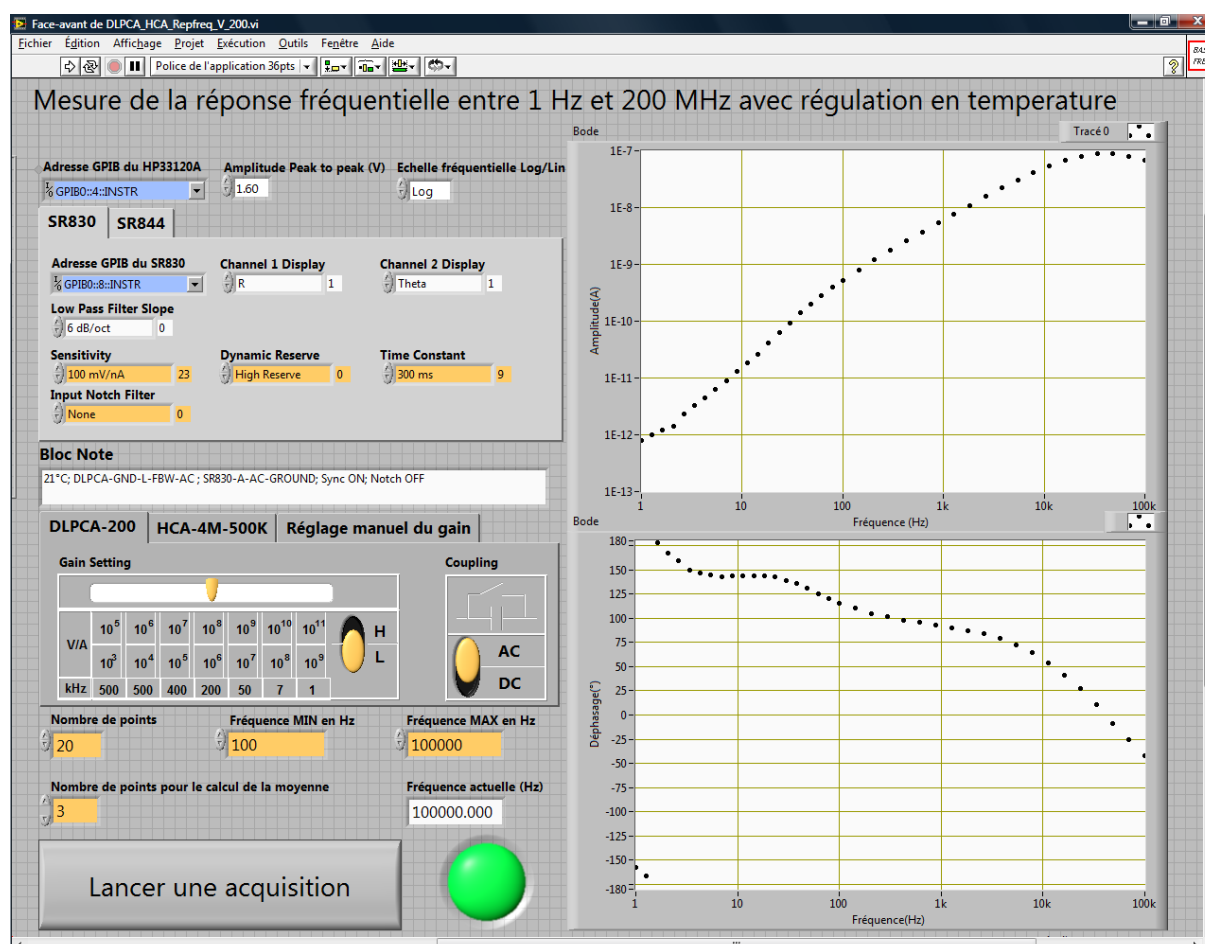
Face-avant de DLPCA_HCA_Repfreq_V_200.vi

Fichier Édition Affichage Projet Exécution Outils Fenêtre Aide

Police de l'application 36pts

Mesure de la réponse fréquentielle entre 1 Hz et 200 MHz avec régulation en temperature

Adresse GPIB du HP33120A
GPIB0::4::INSTR
Amplitude Peak to peak (V)
1.60
Echelle fréquentielle Log/Lin
Log

SR830 SR844

Adresse GPIB du SR830
GPIB0::8::INSTR
Channel 1 Display
R 1
Channel 2 Display
Theta 1
Low Pass Filter Slope
6 dB/oct 0
Sensitivity
100 mV/nA 23
Dynamic Reserve
High Reserve 0
Time Constant
300 ms 9
Input Notch Filter
None 0

Bloc Note
21°C; DLPCA-GND-L-FBW-AC ; SR830-A-AC-GROUND; Sync ON; Notch OFF

DLPCA-200 HCA-4M-500K Réglage manuel du gain

Gain Setting

| V/A | $10^5$ | $10^6$ | $10^7$ | $10^8$ | $10^9$ | $10^{10}$ | $10^{11}$ |
|---|---|---|---|---|---|---|---|
| | $10^3$ | $10^4$ | $10^5$ | $10^6$ | $10^7$ | $10^8$ | $10^9$ |
| kHz | 500 | 500 | 400 | 200 | 50 | 7 | 1 |

H
L

Coupling
AC
DC

Nombre de points
20
Fréquence MIN en Hz
100
Fréquence MAX en Hz
100000

Nombre de points pour le calcul de la moyenne
3
Fréquence actuelle (Hz)
100000.000

Lancer une acquisition

Bode
Tracé 0
1E-7
1E-8
1E-9
1E-10
1E-11
1E-12
1E-13
Amplitude(A)
1 10 100 1k 10k 100k
Fréquence (Hz)

Bode
180
150
125
100
75
50
25
0
-25
-50
-75
-100
-125
-150
-180
Déphasage(°)
1 10 100 1k 10k 100k
Fréquence(Hz)